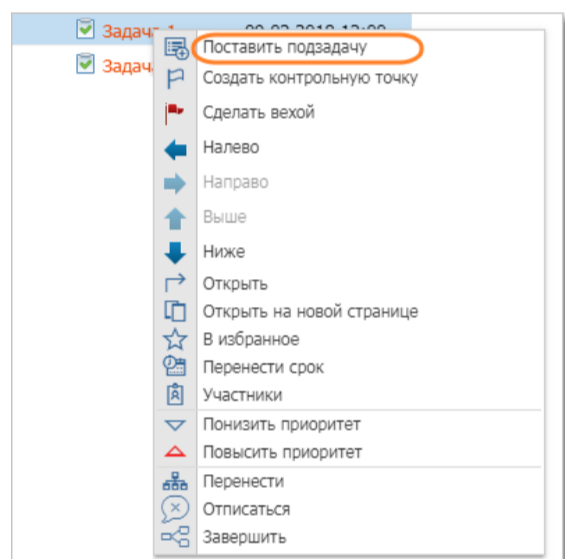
Задача 1 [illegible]
Задач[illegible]

Поставить подзадачу
Создать контрольную точку
Сделать вехой
Налево
Направо
Выше
Ниже
Открыть
Открыть на новой странице
В избранное
Перенести срок
Участники
Понизить приоритет
Повысить приоритет
Перенести
Отписаться
Завершить